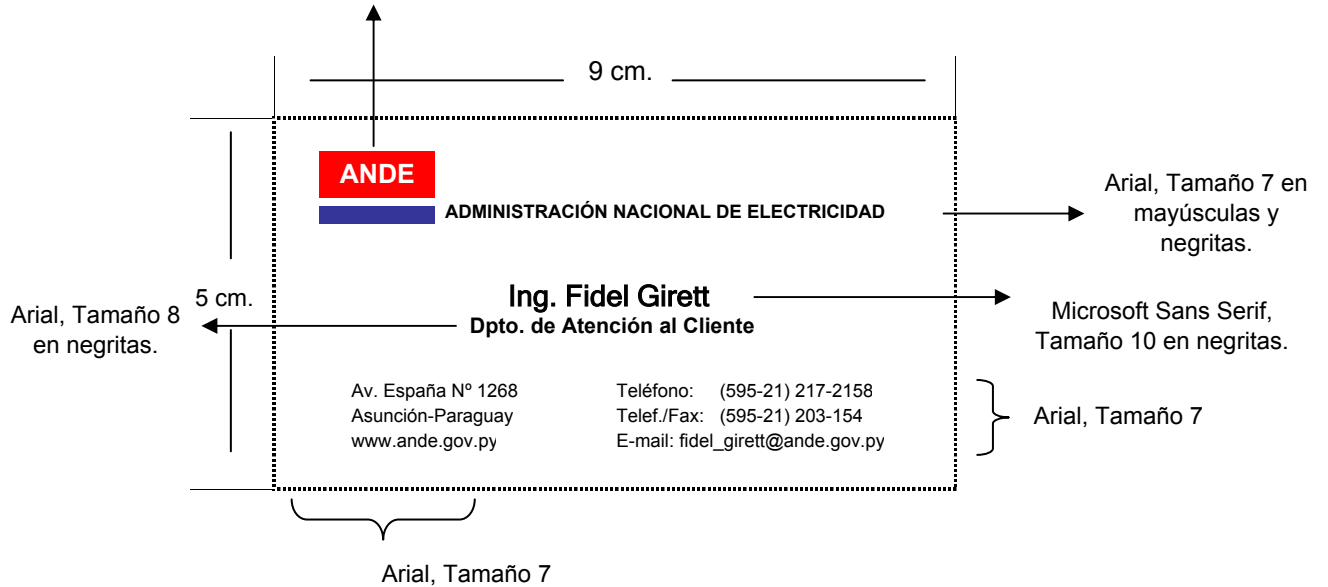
9 cm.

ANDE

ADMINISTRACIÓN NACIONAL DE ELECTRICIDAD

Arial, Tamaño 7 en mayúsculas y negritas.

5 cm.

Ing. Fidel Girett

Dpto. de Atención al Cliente

Microsoft Sans Serif, Tamaño 10 en negritas.

Arial, Tamaño 8 en negritas.

Av. España Nº 1268
Asunción-Paraguay
www.ande.gov.py

Teléfono: (595-21) 217-2158
Telef./Fax: (595-21) 203-154
E-mail: fidel_girett@ande.gov.py

Arial, Tamaño 7

Arial, Tamaño 7